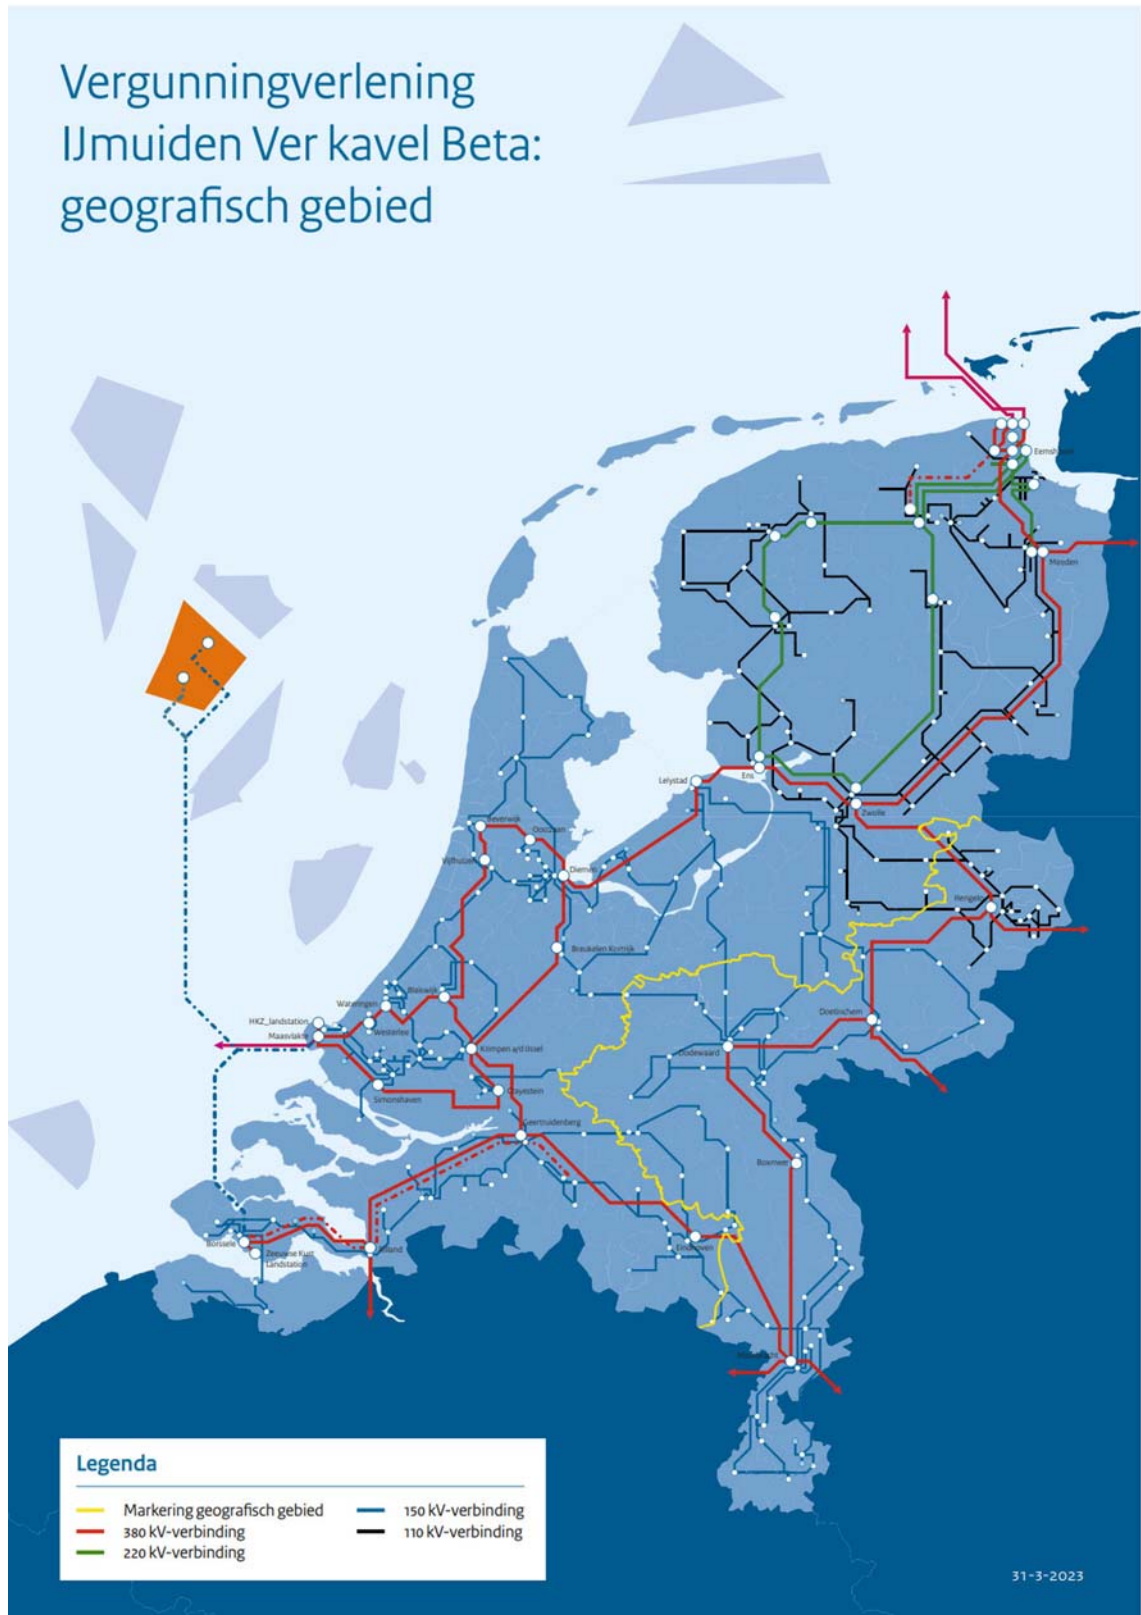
Vergunningverlening IJmuiden Ver kavel Beta: geografisch gebied

Eemshaven

Meeden

Lelystad

Ens

Zwolle

Beverwijk

Oostzaan

Vijfhuizen

Diemen

Hengelo

Breukelen Kortrijk

Wateringen

Bleiswijk

HKZ_landstation

Maasvlakte

Westerlee

Krimpen a/d IJssel

Doetinchem

Dodewaard

Simonshaven

Crayestein

Geertruidenberg

Boxmeer

Borssele

Zeeuwse Kust landstation

Rilland

Eindhoven

Maasbracht

Legenda

Markering geografisch gebied

380 kV-verbinding

220 kV-verbinding

150 kV-verbinding

110 kV-verbinding

31-3-2023